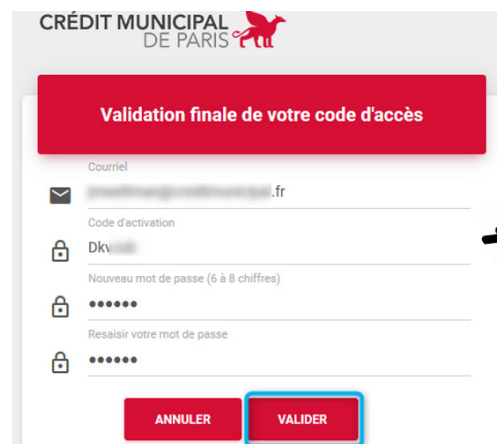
CRÉDIT MUNICIPAL
DE PARIS

Validation finale de votre code d'accès

Courriel
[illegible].fr

Code d'activation
Dkv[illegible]

Nouveau mot de passe (6 à 8 chiffres)
••••••

Resaisir votre mot de passe
••••••

ANNULER
VALIDER